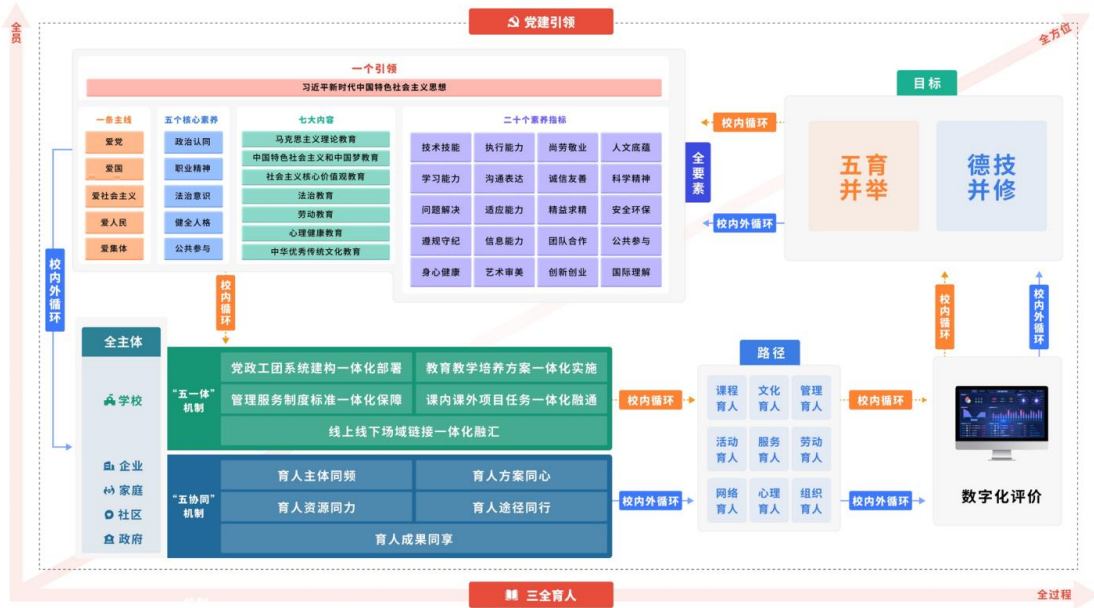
党建引领

全员

全方位

一个引领

习近平新时代中国特色社会主义思想

一条主线
爱党
爱国
爱社会主义
爱人民
爱集体

五个核心素养
政治认同
职业精神
法治意识
健全人格
公共参与

七大内容
马克思主义理论教育
中国特色社会主义和中国梦教育
社会主义核心价值观教育
法治教育
劳动教育
心理健康教育
中华优秀传统文化教育

二十个素养指标

| 技术技能 | 执行能力 | 尚劳敬业 | 人文底蕴 |
|---|---|---|---|
| 学习能力 | 沟通表达 | 诚信友善 | 科学精神 |
| 问题解决 | 适应能力 | 精益求精 | 安全环保 |
| 遵规守纪 | 信息能力 | 团队合作 | 公共参与 |
| 身心健康 | 艺术审美 | 创新创业 | 国际理解 |

全要素

校内循环

校内外循环

目标

五育并举

德技并修

校内外循环

校内循环

全主体

学校

企业
家庭
社区
政府

"五一体"机制
党政工团系统建构一体化部署
教育教学培养方案一体化实施
管理服务制度标准一体化保障
课内课外项目任务一体化融通
线上线下场域链接一体化融汇

"五协同"机制
育人主体同频
育人方案同心
育人资源同力
育人途径同行
育人成果同享

校内循环

校内外循环

路径

| 课程育人 | 文化育人 | 管理育人 |
|---|---|---|
| 活动育人 | 服务育人 | 劳动育人 |
| 网络育人 | 心理育人 | 组织育人 |

校内循环

校内外循环

校内循环

校内外循环

数字化评价

三全育人

全过程